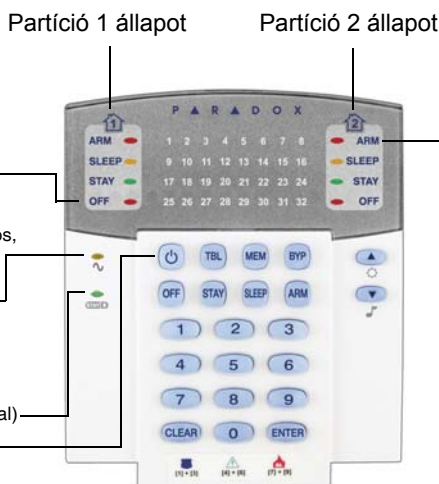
Partíció 1 állapot

Partíció 2 állapot

1

2

P A R A D O X

ARM

SLEEP

STAY

OFF

1 2 3 4 5 6 7 8

9 10 11 12 13 14 15 16

17 18 19 20 21 22 23 24

25 26 27 28 29 30 31 32

ARM

SLEEP

STAY

OFF

os,

al)

TBL

MEM

BYP

OFF

STAY

SLEEP

ARM

1

2

3

4

5

6

7

8

9

CLEAR

0

ENTER

[1] + [3]

[4] + [6]

[7] + [9]